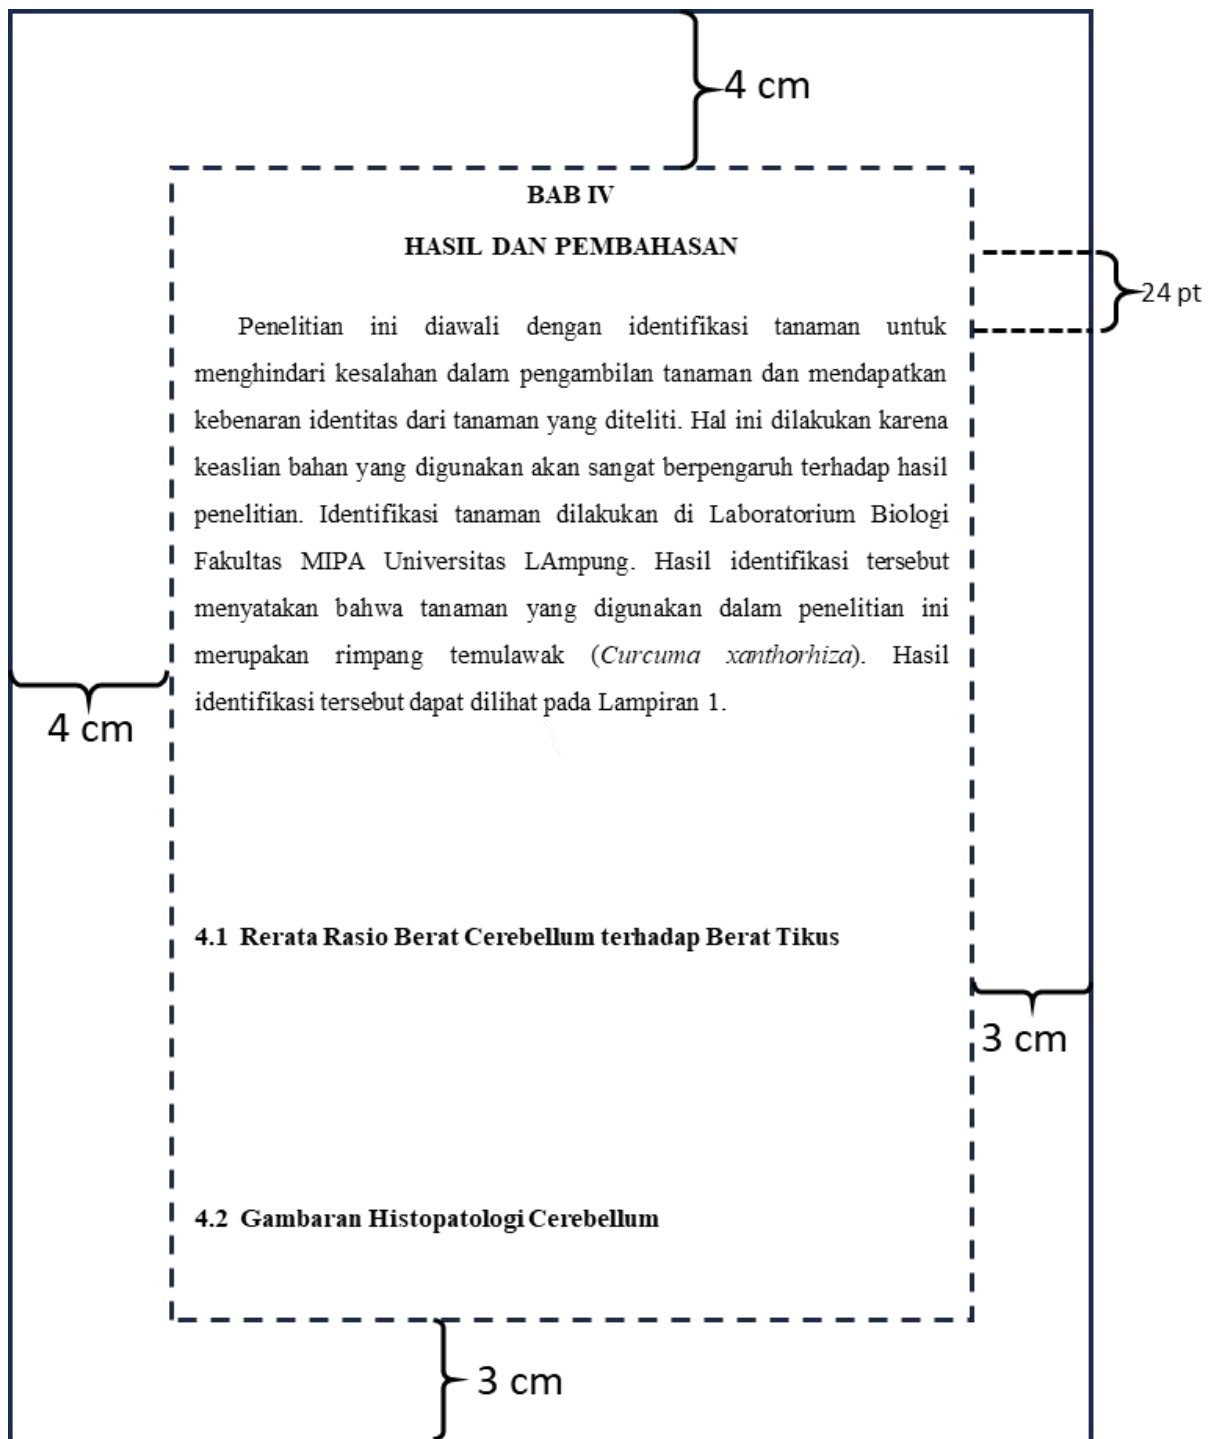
4 cm

BAB IV

HASIL DAN PEMBAHASAN

24 pt

Penelitian ini diawali dengan identifikasi tanaman untuk menghindari kesalahan dalam pengambilan tanaman dan mendapatkan kebenaran identitas dari tanaman yang diteliti. Hal ini dilakukan karena keaslian bahan yang digunakan akan sangat berpengaruh terhadap hasil penelitian. Identifikasi tanaman dilakukan di Laboratorium Biologi Fakultas MIPA Universitas LAmpung. Hasil identifikasi tersebut menyatakan bahwa tanaman yang digunakan dalam penelitian ini merupakan rimpang temulawak (*Curcuma xanthorhiza*). Hasil identifikasi tersebut dapat dilihat pada Lampiran 1.

4 cm

4.1 Rerata Rasio Berat Cerebellum terhadap Berat Tikus

3 cm

4.2 Gambaran Histopatologi Cerebellum

3 cm